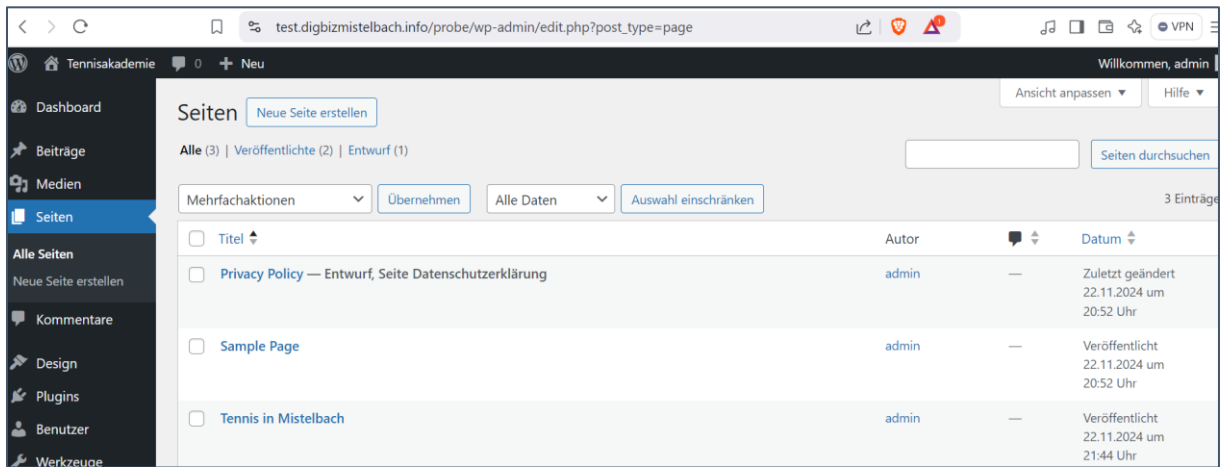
test.digbizmistelbach.info/probe/wp-admin/edit.php?post_type=page

VPN

Tennisakademie 0 Neu

Willkommen, admin

Dashboard
Beiträge
Medien
Seiten
Alle Seiten
Neue Seite erstellen
Kommentare
Design
Plugins
Benutzer
Werkzeuge

Ansicht anpassen ▼ Hilfe ▼

Seiten Neue Seite erstellen

Alle (3) | Veröffentlichte (2) | Entwurf (1)

Seiten durchsuchen

Mehrfachaktionen Übernehmen Alle Daten Auswahl einschränken

3 Einträg

| Titel | Autor | | Datum |
|---|---|---|---|
| Privacy Policy — Entwurf, Seite Datenschutzerklärung | admin | — | Zuletzt geändert 22.11.2024 um 20:52 Uhr |
| Sample Page | admin | — | Veröffentlicht 22.11.2024 um 20:52 Uhr |
| Tennis in Mistelbach | admin | — | Veröffentlicht 22.11.2024 um 21:44 Uhr |